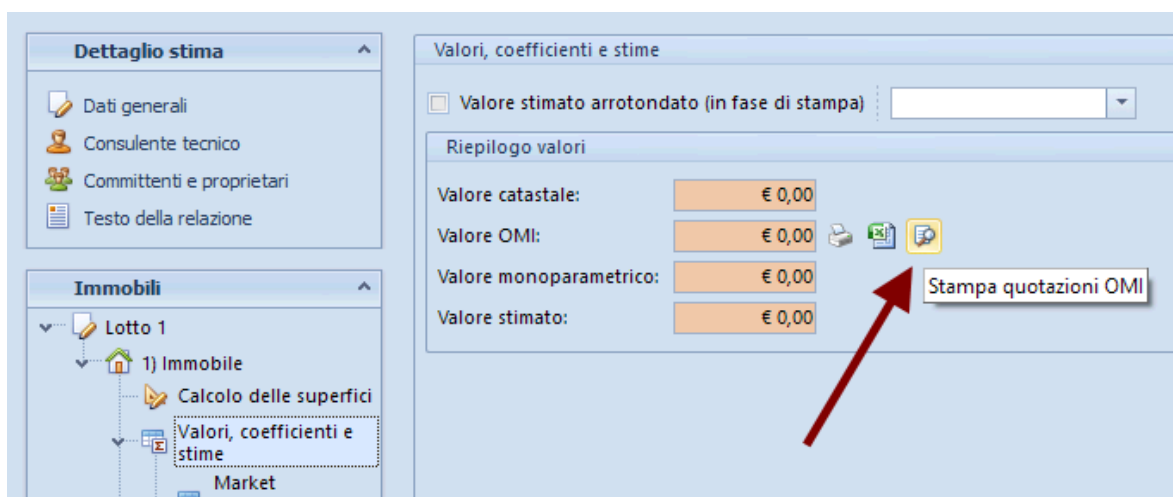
Dettaglio stima

Dati generali
Consulente tecnico
Committenti e proprietari
Testo della relazione

Immobili

Lotto 1
1) Immobile
Calcolo delle superfici
Valori, coefficienti e stime
Market

Valori, coefficienti e stime

Valore stimato arrotondato (in fase di stampa)

Riepilogo valori

Valore catastale: € 0,00
Valore OMI: € 0,00
Valore monoparametrico: € 0,00
Valore stimato: € 0,00

Stampa quotazioni OMI